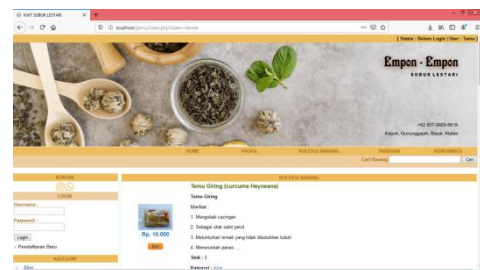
KWT SUBUR LESTARI
localhost/jamu/index.php?halaman=home
| Status : Belum Login | User : Tamu |
Empon - Empon
SUBUR LESTARI
+62 857-0625-5619
Kapuh, Gunungpayah, Bayat, Klaten
HOME
PROFIL
KOLEKSI BARANG
PANDUAN
KONFIRMASI
Cari Barang:
Cari
KONOMI
LOGIN
Username :
Password :
Login
» Pendaftaran Baru
KATEGORI
» Akar
KOLEKSI BARANG
Temu Giring (curcuma Heyneana)
Temu Giring
Manfaat :
1. Mengobati cacingan
2. Sebagai obat sakit perut
3. Melumatkan lemak yang tidak dibutuhkan tubuh
4. Menurunkan panas
Rp. 10.000
Beli
Stok : 3
Kategori : Akar